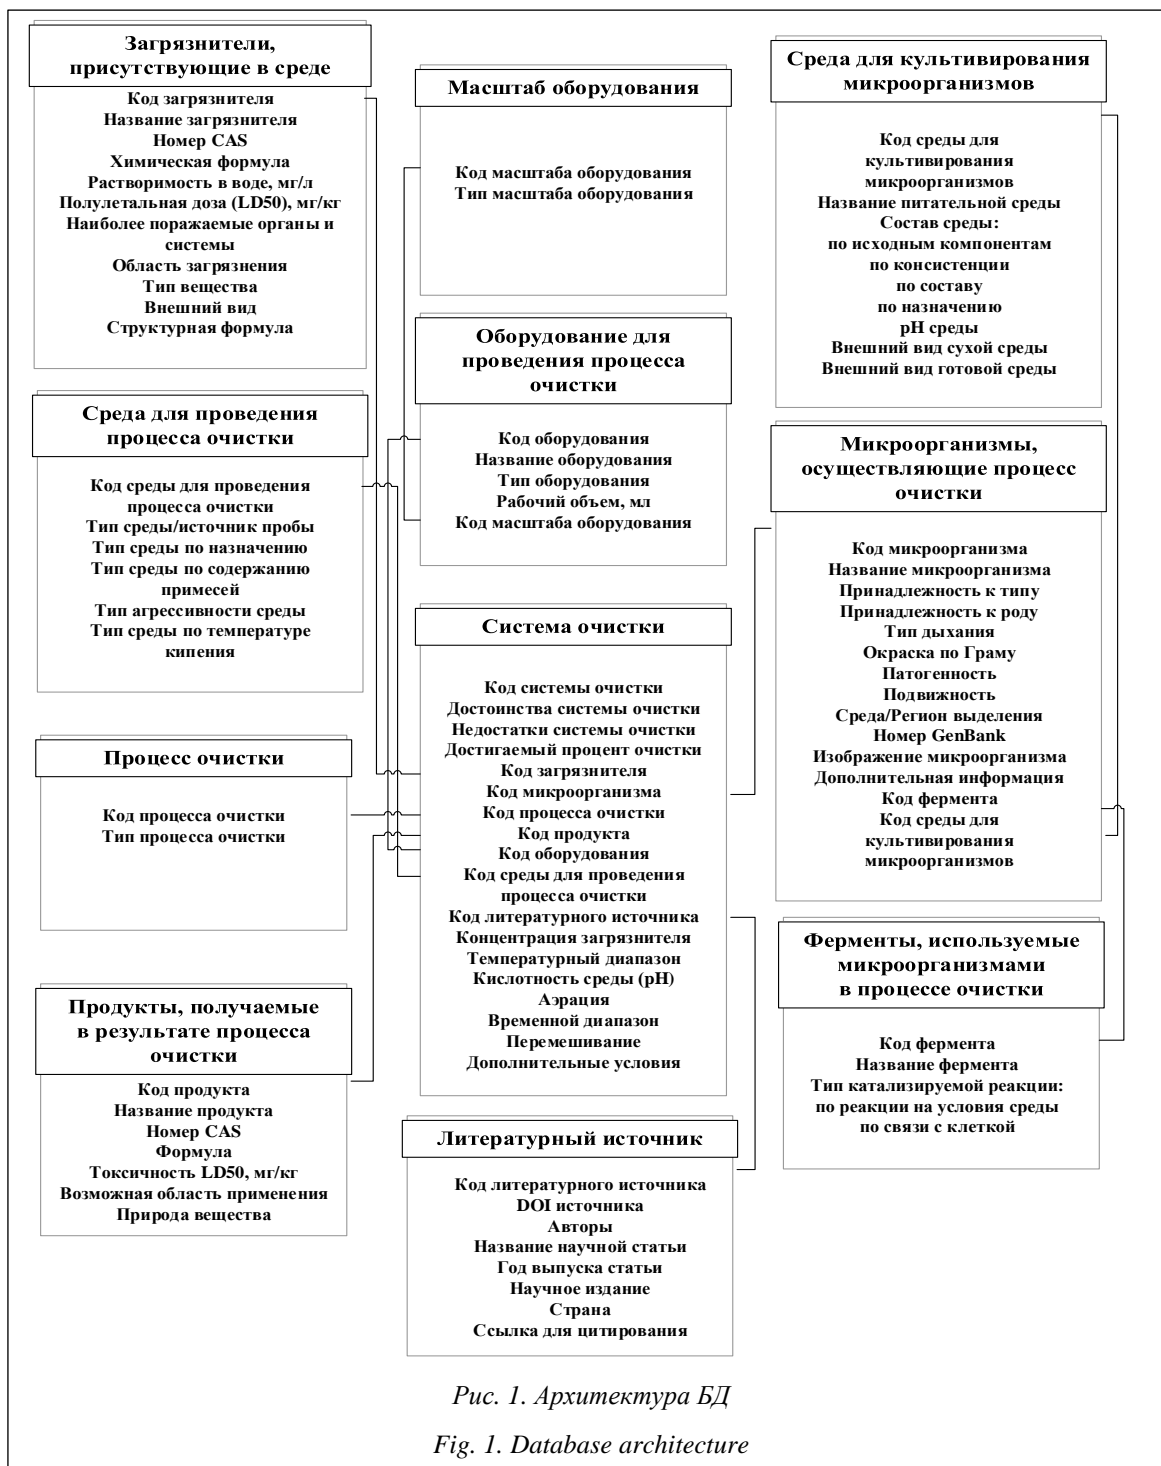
Загрязнители, присутствующие в среде

Код загрязнителя
Название загрязнителя
Номер CAS
Химическая формула
Растворимость в воде, мг/л
Полулетальная доза (LD50), мг/кг
Наиболее поражаемые органы и системы
Область загрязнения
Тип вещества
Внешний вид
Структурная формула

Среда для проведения процесса очистки

Код среды для проведения процесса очистки
Тип среды/источник пробы
Тип среды по назначению
Тип среды по содержанию примесей
Тип агрессивности среды
Тип среды по температуре кипения

Процесс очистки

Код процесса очистки
Тип процесса очистки

Продукты, получаемые в результате процесса очистки

Код продукта
Название продукта
Номер CAS
Формула
Токсичность LD50, мг/кг
Возможная область применения
Природа вещества

Масштаб оборудования

Код масштаба оборудования
Тип масштаба оборудования

Оборудование для проведения процесса очистки

Код оборудования
Название оборудования
Тип оборудования
Рабочий объем, мл
Код масштаба оборудования

Система очистки

Код системы очистки
Достоинства системы очистки
Недостатки системы очистки
Достигаемый процент очистки
Код загрязнителя
Код микроорганизма
Код процесса очистки
Код продукта
Код оборудования
Код среды для проведения процесса очистки
Код литературного источника
Концентрация загрязнителя
Температурный диапазон
Кислотность среды (pH)
Аэрация
Временной диапазон
Перемешивание
Дополнительные условия

Литературный источник

Код литературного источника
DOI источника
Авторы
Название научной статьи
Год выпуска статьи
Научное издание
Страна
Ссылка для цитирования

Среда для культивирования микроорганизмов

Код среды для культивирования микроорганизмов
Название питательной среды
Состав среды:
по исходным компонентам
по консистенции
по составу
по назначению
pH среды
Внешний вид сухой среды
Внешний вид готовой среды

Микроорганизмы, осуществляющие процесс очистки

Код микроорганизма
Название микроорганизма
Принадлежность к типу
Принадлежность к роду
Тип дыхания
Окраска по Граму
Патогенность
Подвижность
Среда/Регион выделения
Номер GenBank
Изображение микроорганизма
Дополнительная информация
Код фермента
Код среды для культивирования микроорганизмов

Ферменты, используемые микроорганизмами в процессе очистки

Код фермента
Название фермента
Тип катализируемой реакции:
по реакции на условия среды
по связи с клеткой

Рис. 1. Архитектура БД

Fig. 1. Database architecture